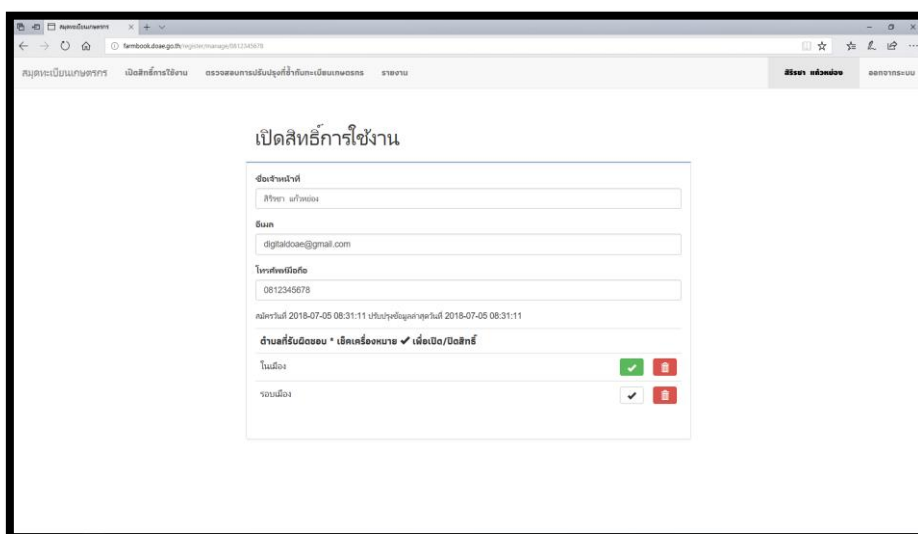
สมุดทะเบียนเกษตรกร × +

farmbook.doae.go.th/register/manage/0812345678

สมุดทะเบียนเกษตรกร เปิดสิทธิ์การใช้งาน ตรวจสอบการปรับปรุงที่ข้ำกับทะเบียนเกษตรกร รายงาน สิริรยา แก้วหน่อง ออกจากระบบ

เปิดสิทธิ์การใช้งาน

ชื่อเจ้าหน้าที่

สิริรยา แก้วหน่อง

อีเมล

digitaldoae@gmail.com

โทรศัพท์มือถือ

0812345678

สมัครวันที่ 2018-07-05 08:31:11 ปรับปรุงข้อมูลล่าสุดวันที่ 2018-07-05 08:31:11

ตำบลที่รับผิดชอบ * เช็คเครื่องหมาย ✔ เพื่อเปิด/ปิดสิทธิ์

ในเมือง

รอบเมือง